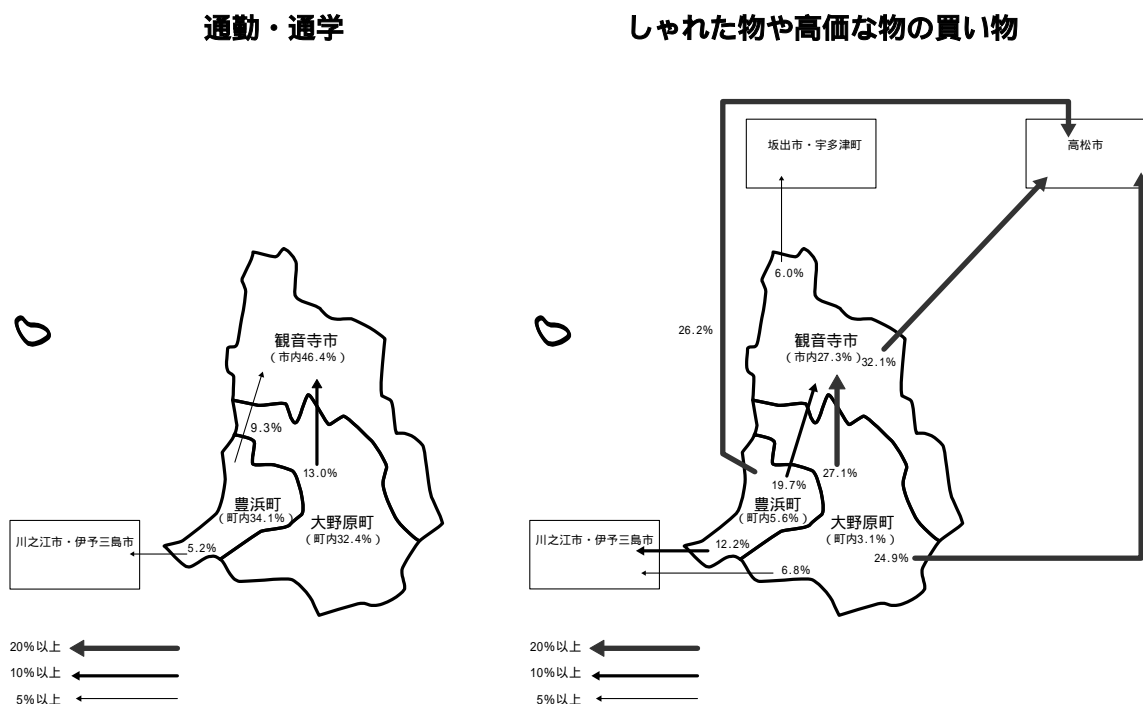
通勤・通学

観音寺市
（市内46.4%）

9.3%

13.0%

豊浜町
（町内34.1%）

大野原町
（町内32.4%）

川之江市・伊予三島市

5.2%

20%以上
10%以上
5%以上

しゃれた物や高価な物の買い物

坂出市・宇多津町

高松市

6.0%

26.2%

観音寺市
（市内27.3%）

32.1%

19.7%

27.1%

豊浜町
（町内5.6%）

大野原町
（町内3.1%）

川之江市・伊予三島市

12.2%

6.8%

24.9%

20%以上
10%以上
5%以上